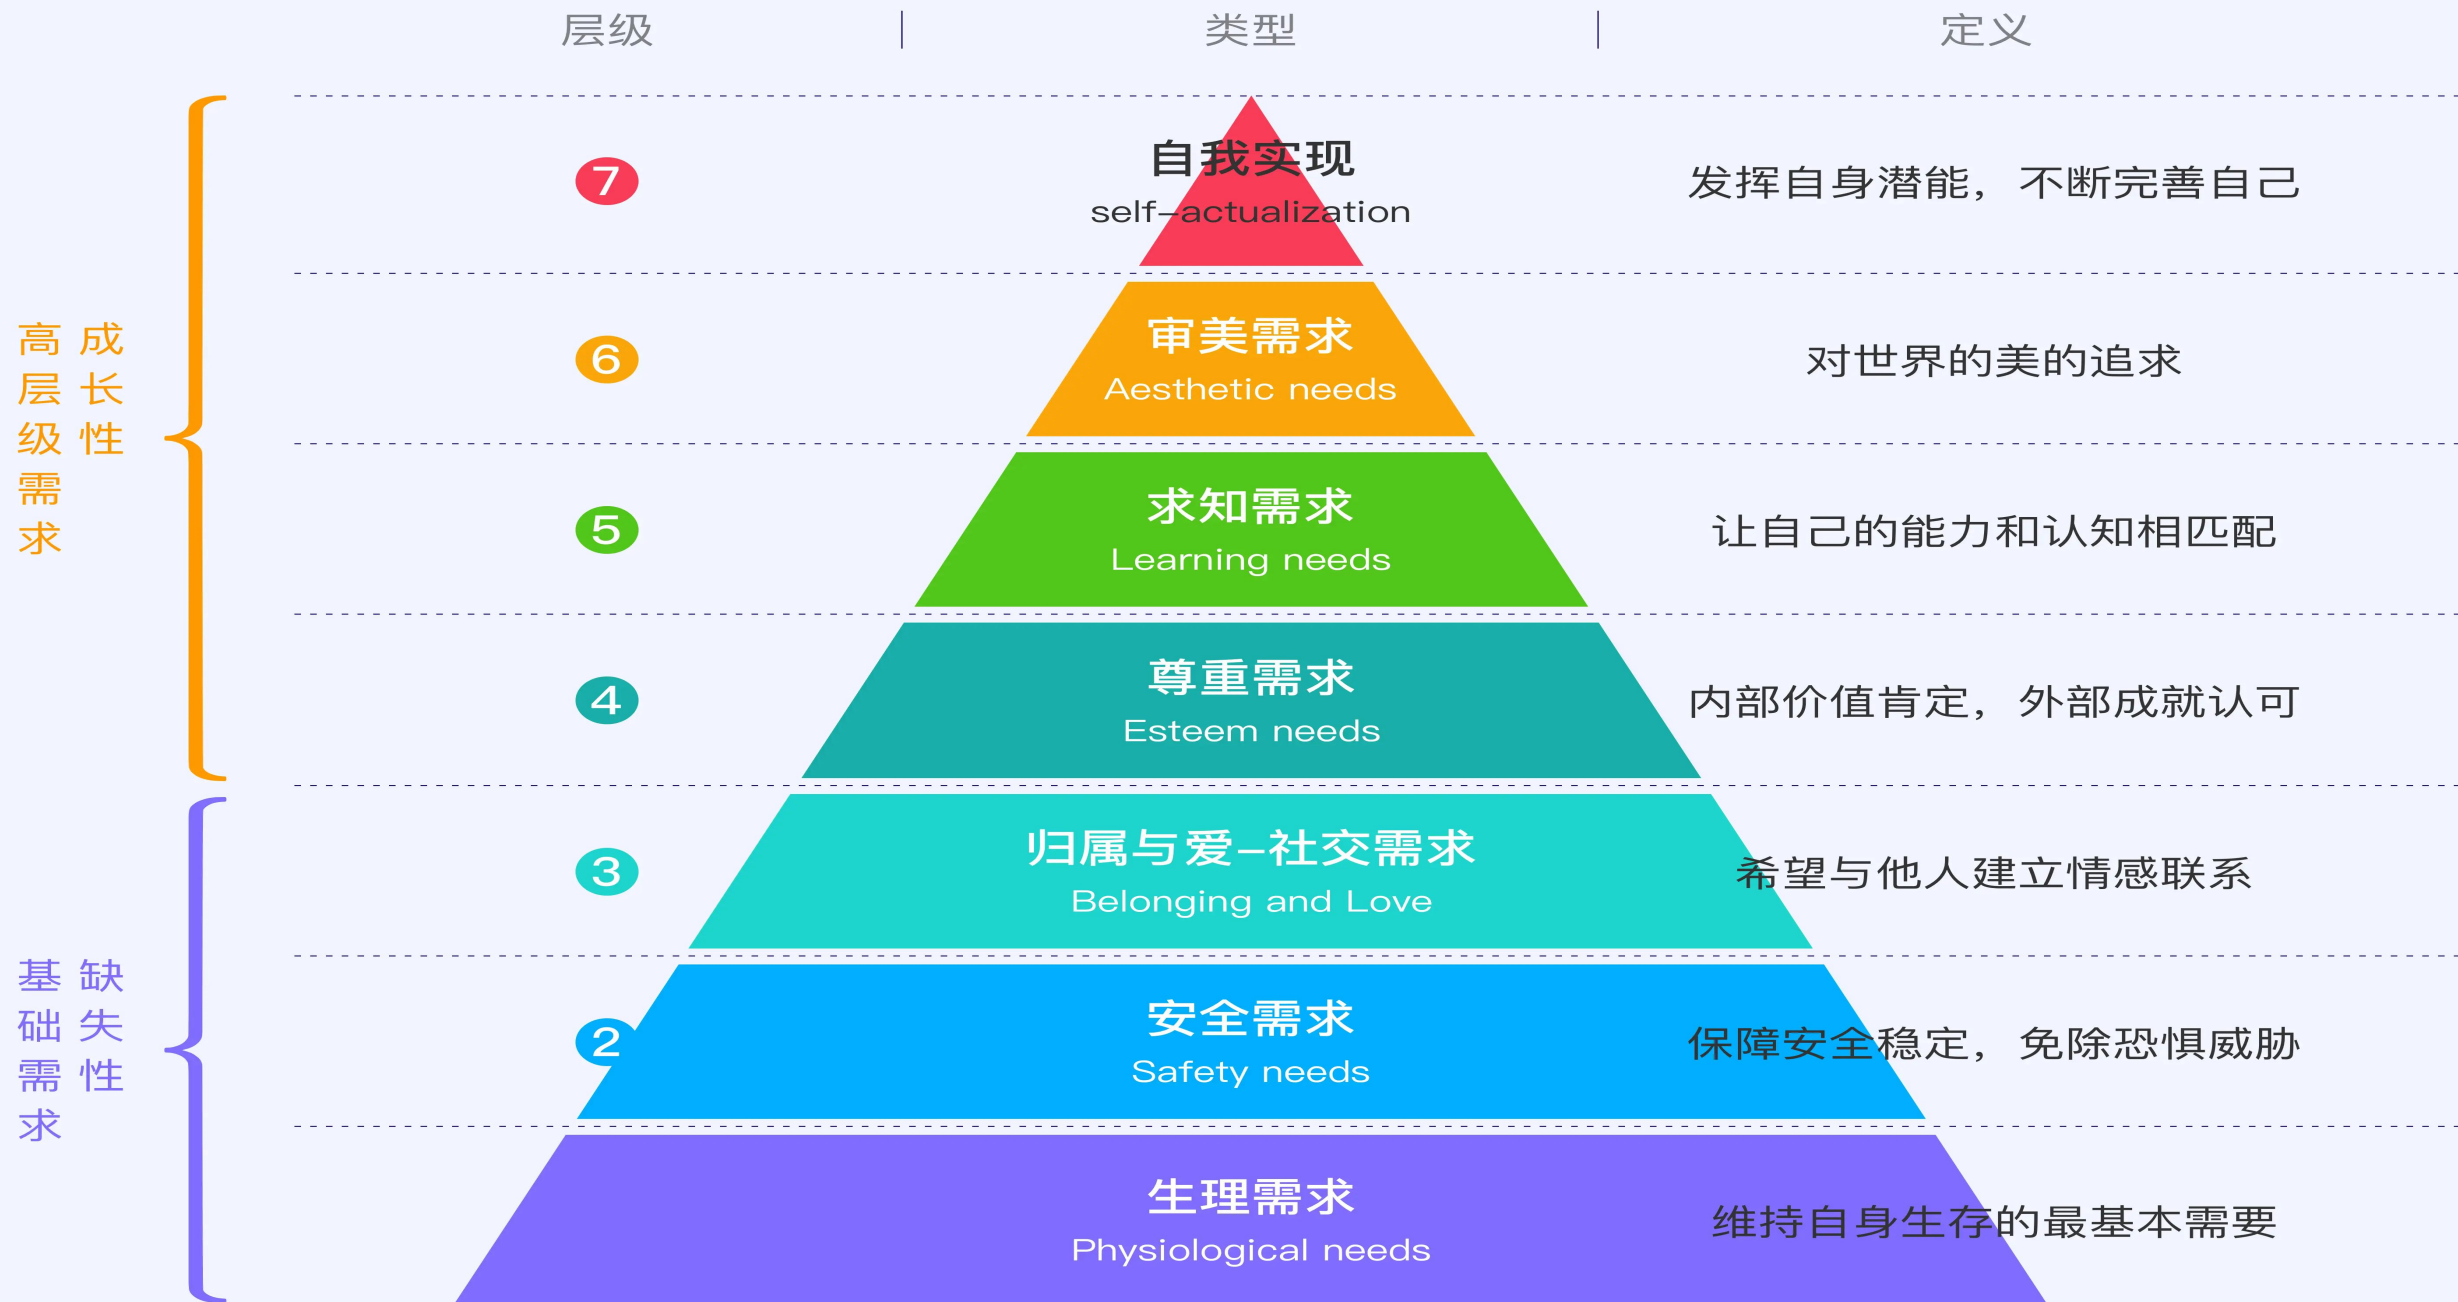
| 层级 | 类型 | 定义 |
|---|---|---|
| 7 | 自我实现 self-actualization | 发挥自身潜能，不断完善自己 |
| 6 | 审美需求 Aesthetic needs | 对世界的美的追求 |
| 5 | 求知需求 Learning needs | 让自己的能力和认知相匹配 |
| 4 | 尊重需求 Esteem needs | 内部价值肯定，外部成就认可 |
| 3 | 归属与爱-社交需求 Belonging and Love | 希望与他人建立情感联系 |
| 2 | 安全需求 Safety needs | 保障安全稳定，免除恐惧威胁 |
|  | 生理需求 Physiological needs | 维持自身生存的最基本需要 |

成长性 高层级需求

缺失性 基础需求